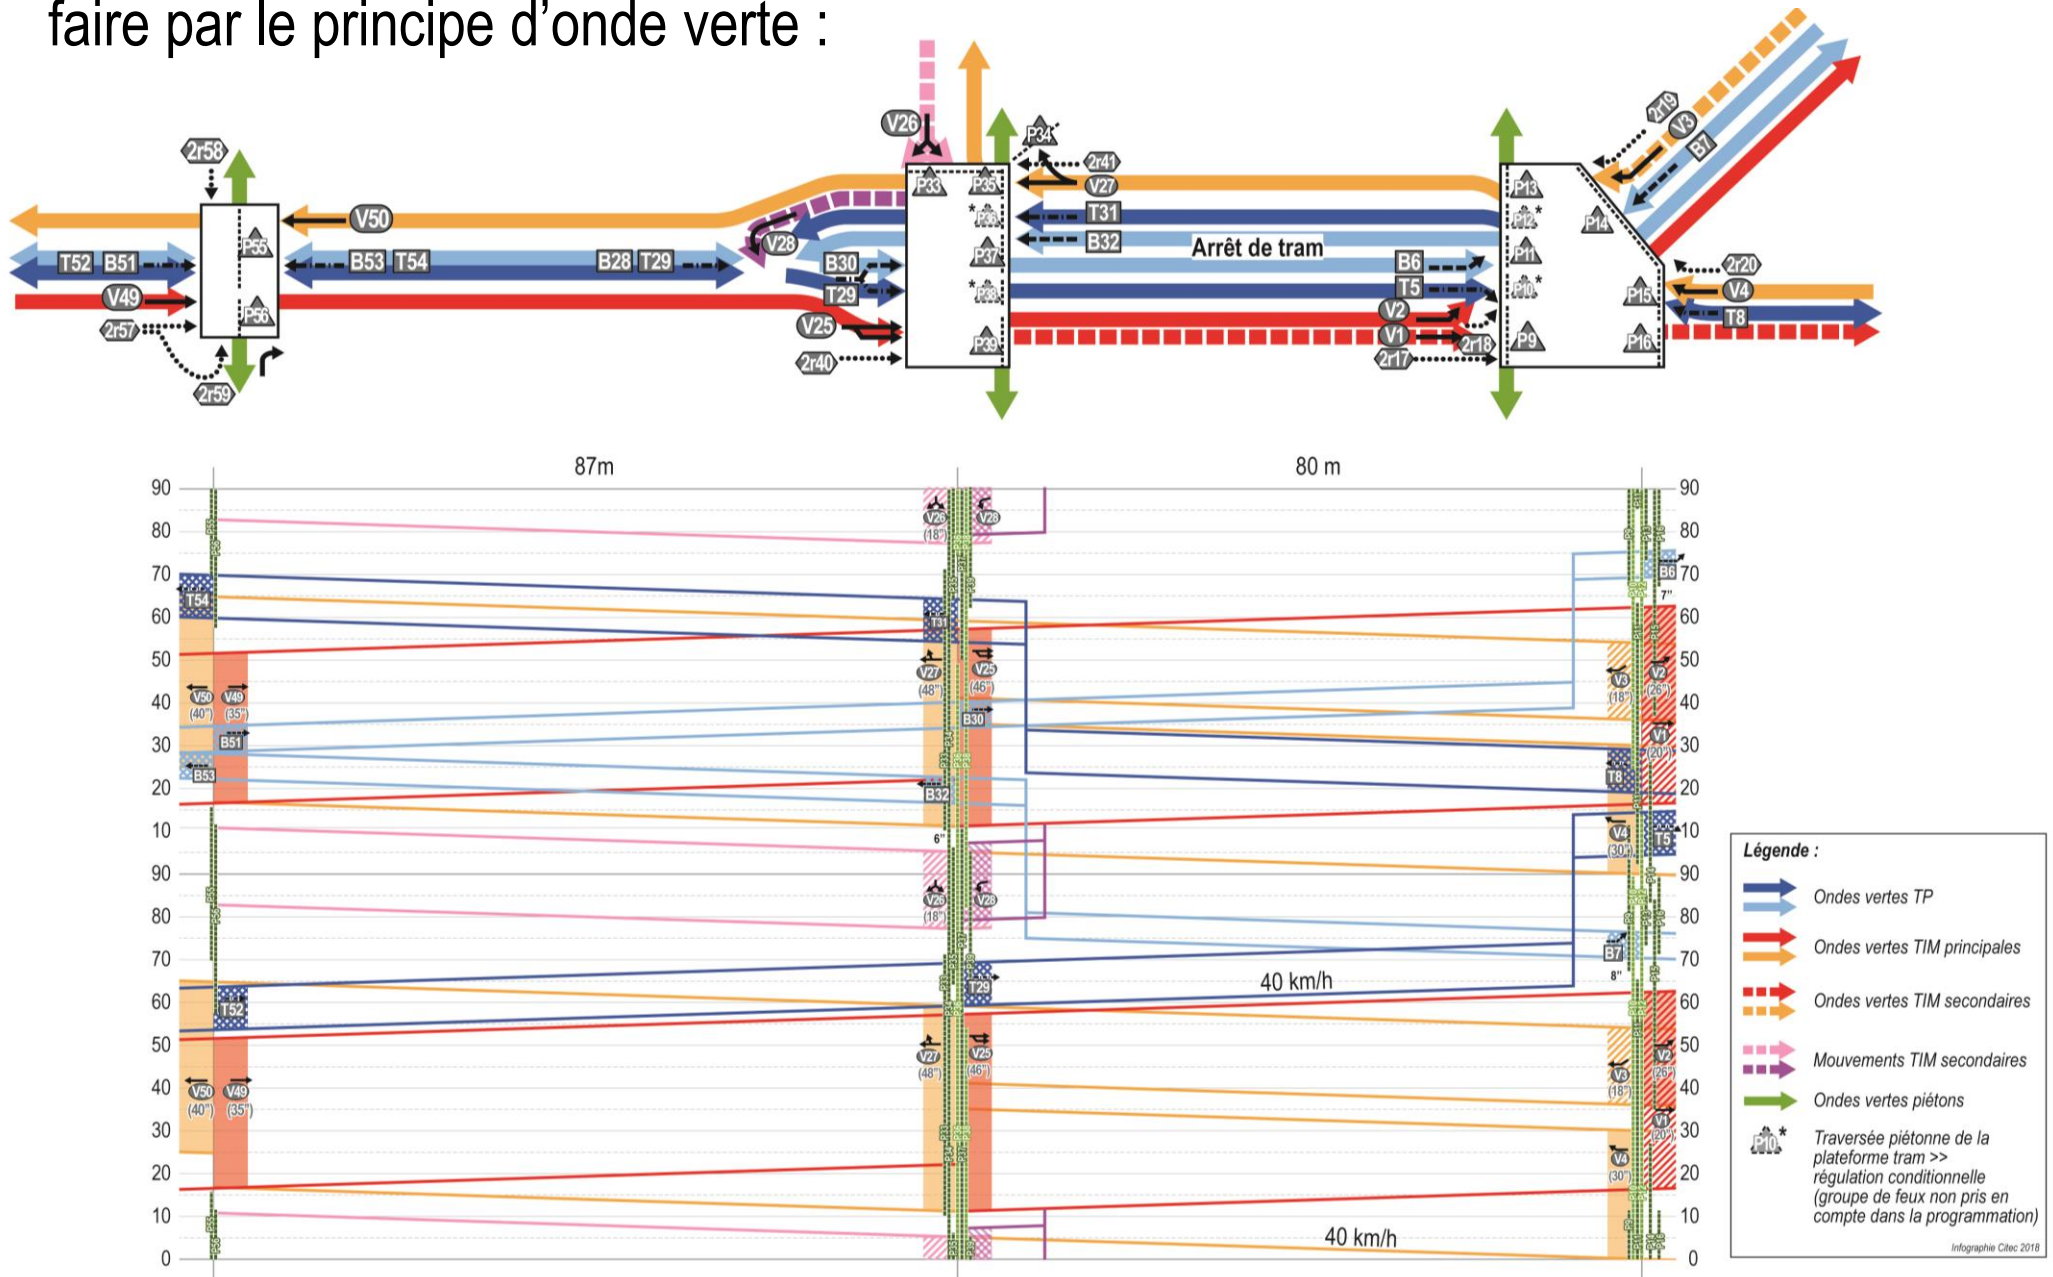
faire par le principe d'onde verte :

2r58
V50
T52 B51
V49
2r57
2r59
P55
P56
B53 T54
B28 T29
V28
B30
T29
V25
2r40
V26
P33
P34
P35
P36
P37
P38
P39
2r41
V27
T31
B32
Arrêt de tram
B6
T5
V2
V1
2r17
2r18
P13
P12
P11
P10
P9
P14
P15
P16
2r19
V3
B7
2r20
V4
T8

87m
80 m

90
80
70
60
50
40
30
20
10
90
80
70
60
50
40
30
20
10
0

T54
V50 (40")
V49 (35")
B51
B53
T52
V26 (18")
V28
T31
V27 (48")
V25 (46")
B30
B32
6"
T29
B6
7"
V3 (18")
V2 (26")
V1 (20")
T8
V4 (30")
T5
B7
8"
40 km/h
40 km/h

Légende :
Ondes vertes TP
Ondes vertes TIM principales
Ondes vertes TIM secondaires
Mouvements TIM secondaires
Ondes vertes piétons
P10 * Traversée piétonne de la plateforme tram >> régulation conditionnelle (groupe de feux non pris en compte dans la programmation)
Infographie Citec 2018